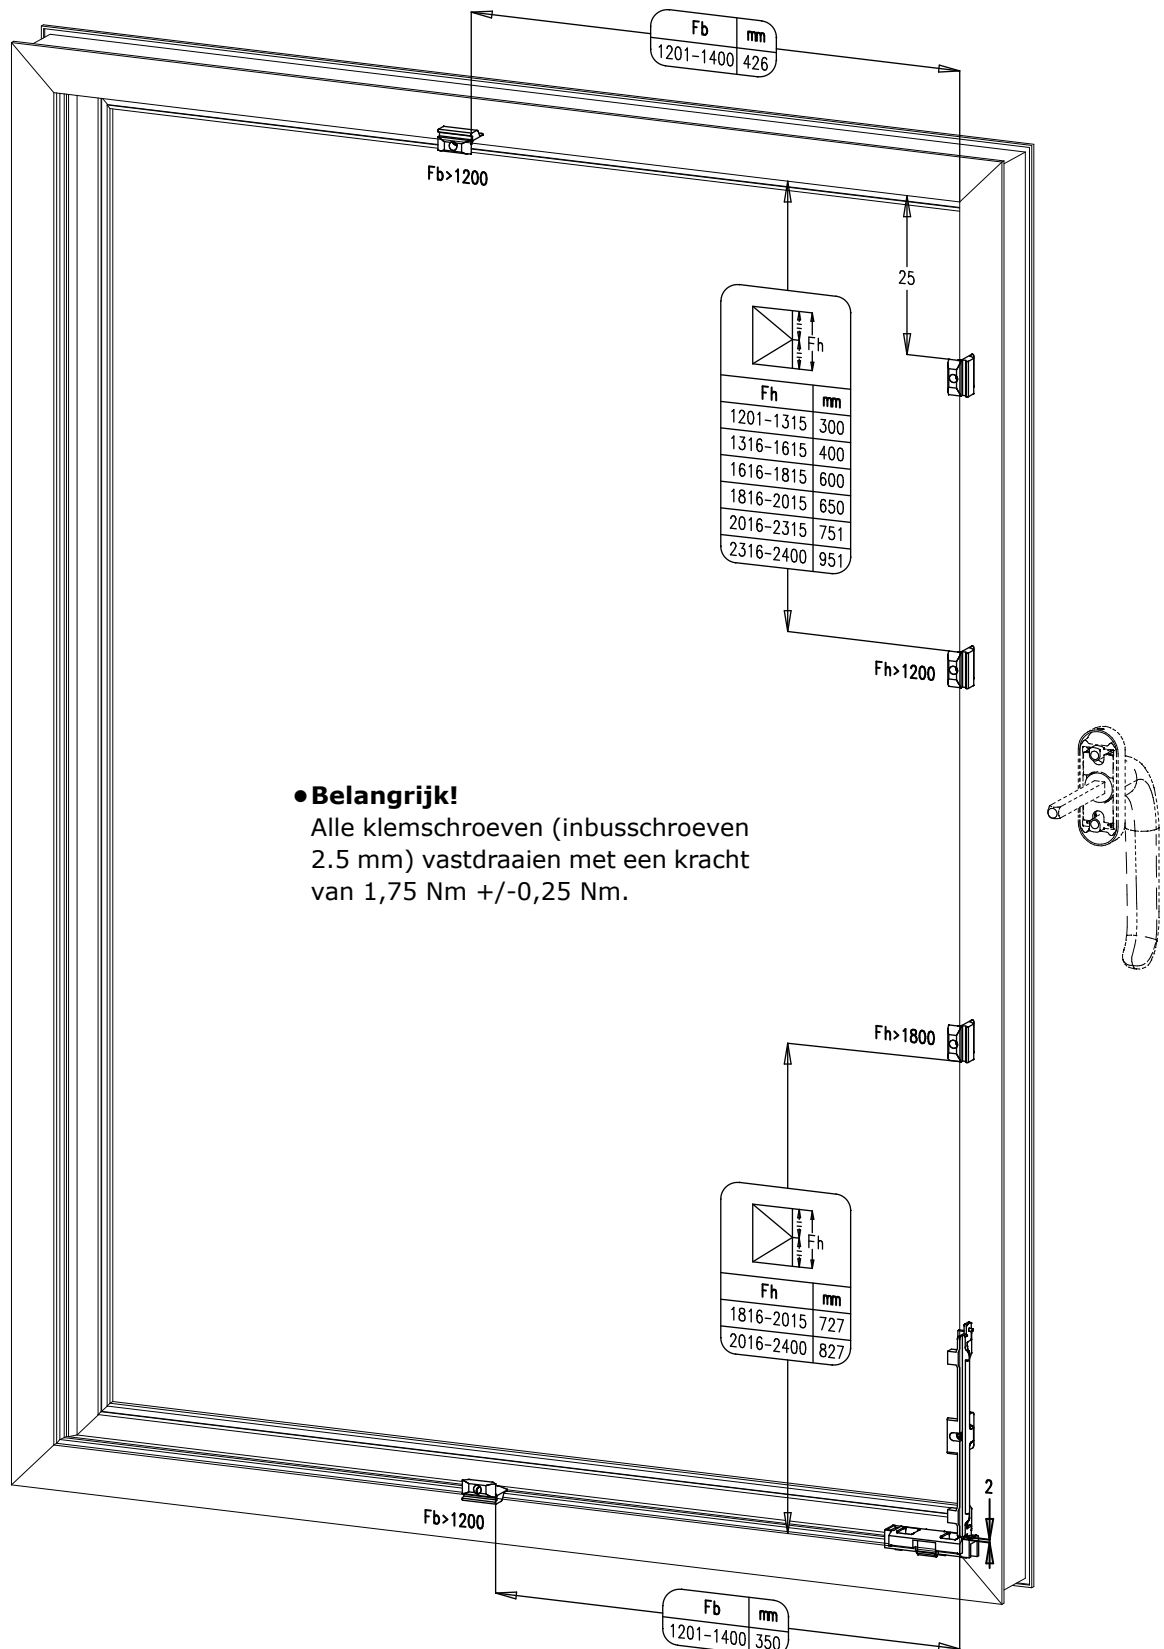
| Fb | mm |
|---|---|
| 1201-1400 | 426 |

Fb>1200

25

Fh

| Fh | mm |
|---|---|
| 1201-1315 | 300 |
| 1316-1615 | 400 |
| 1616-1815 | 600 |
| 1816-2015 | 650 |
| 2016-2315 | 751 |
| 2316-2400 | 951 |

Fh>1200

●**Belangrijk!**
Alle klemschroeven (inbusschroeven 2.5 mm) vastdraaien met een kracht van 1,75 Nm +/-0,25 Nm.

Fh>1800

Fh

| Fh | mm |
|---|---|
| 1816-2015 | 727 |
| 2016-2400 | 827 |

2

Fb>1200

| Fb | mm |
|---|---|
| 1201-1400 | 350 |